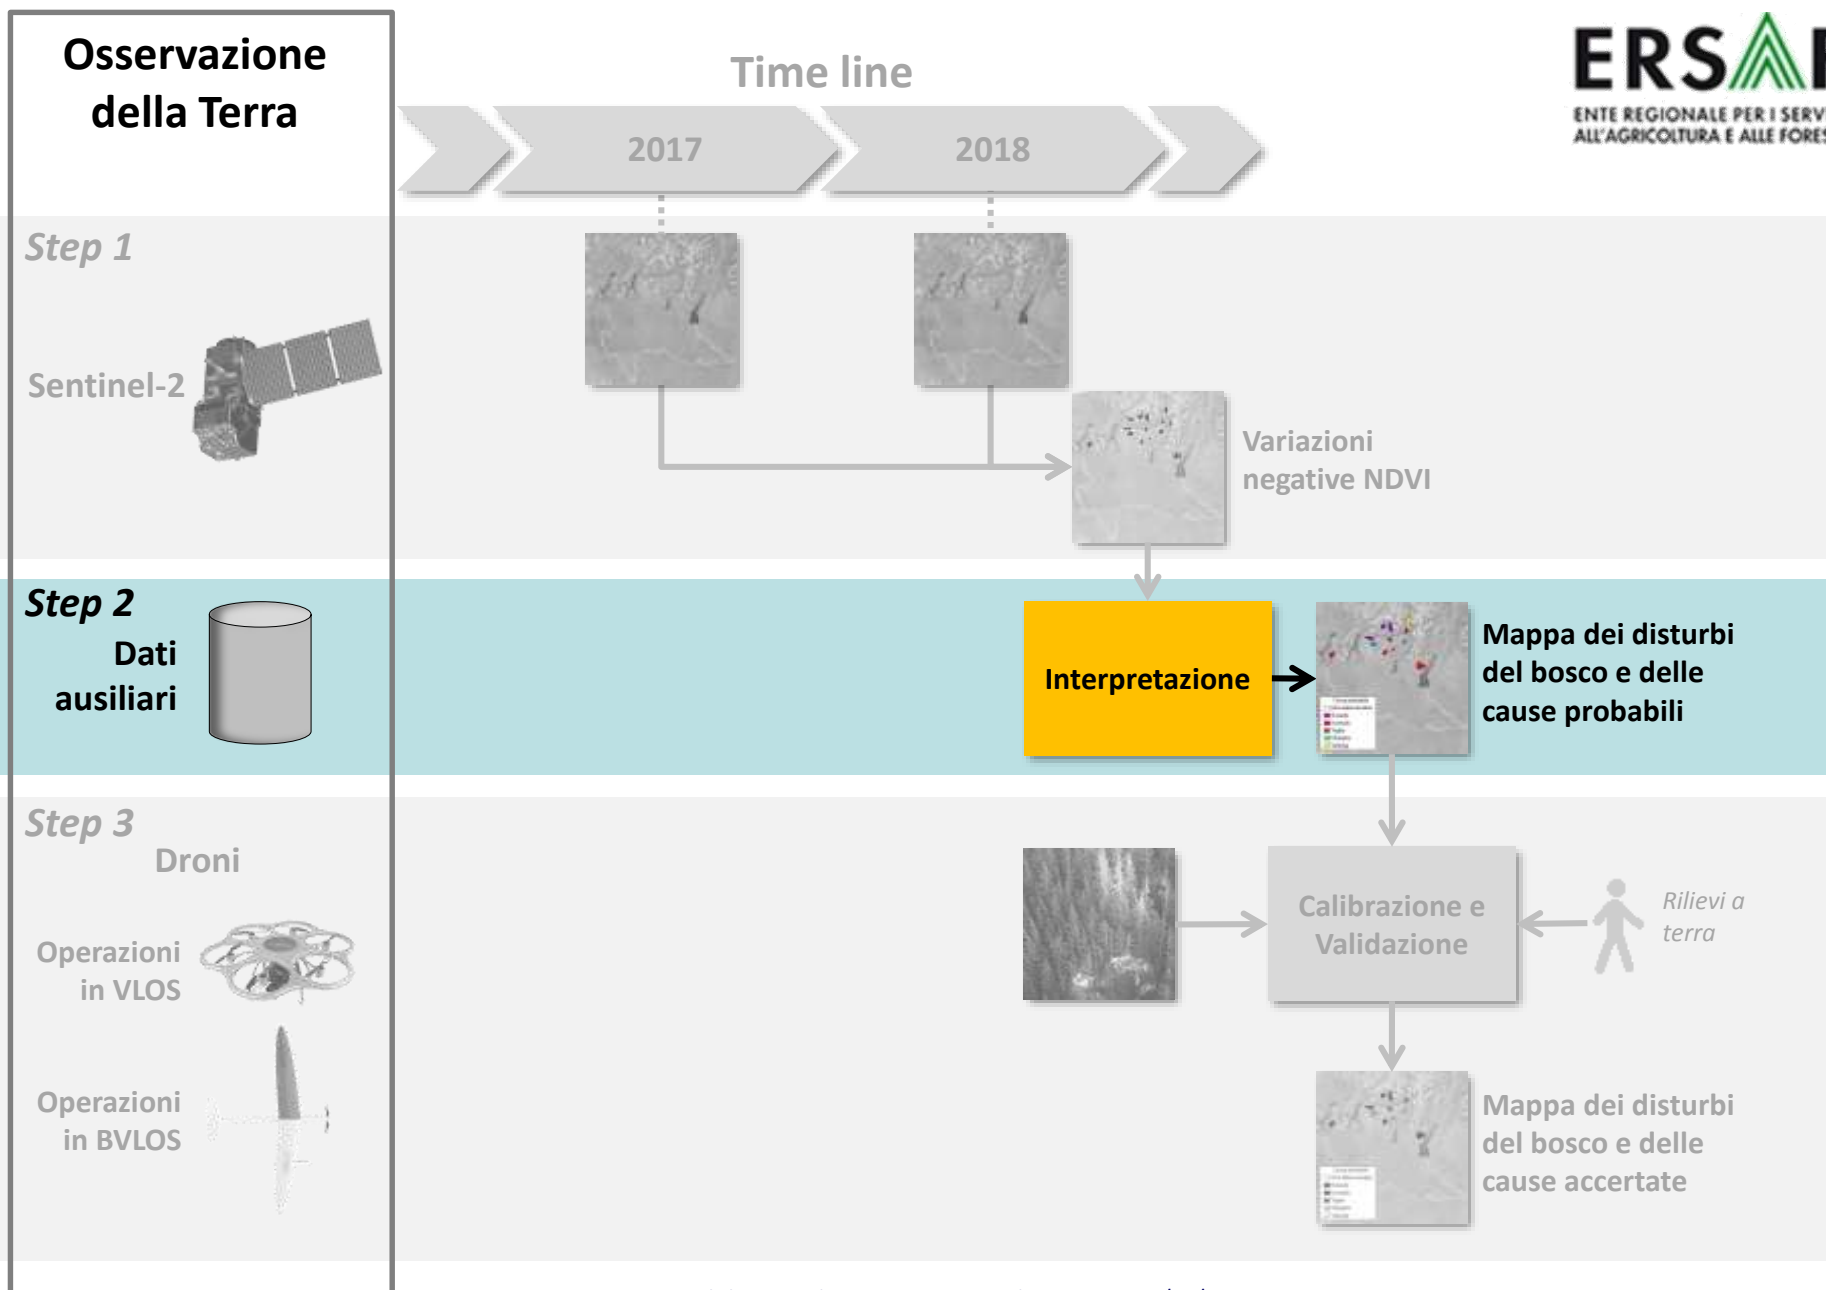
Osservazione della Terra

Time line

2017

2018

ERSA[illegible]
ENTE REGIONALE PER I SERV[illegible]
ALL'AGRICOLTURA E ALLE FORE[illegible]

Step 1

Sentinel-2

Variazioni negative NDVI

Step 2

Dati ausiliari

Interpretazione

Mappa dei disturbi del bosco e delle cause probabili

Step 3

Droni

Operazioni in VLOS

Operazioni in BVLOS

Calibrazione e Validazione

Rilievi a terra

Mappa dei disturbi del bosco e delle cause accertate